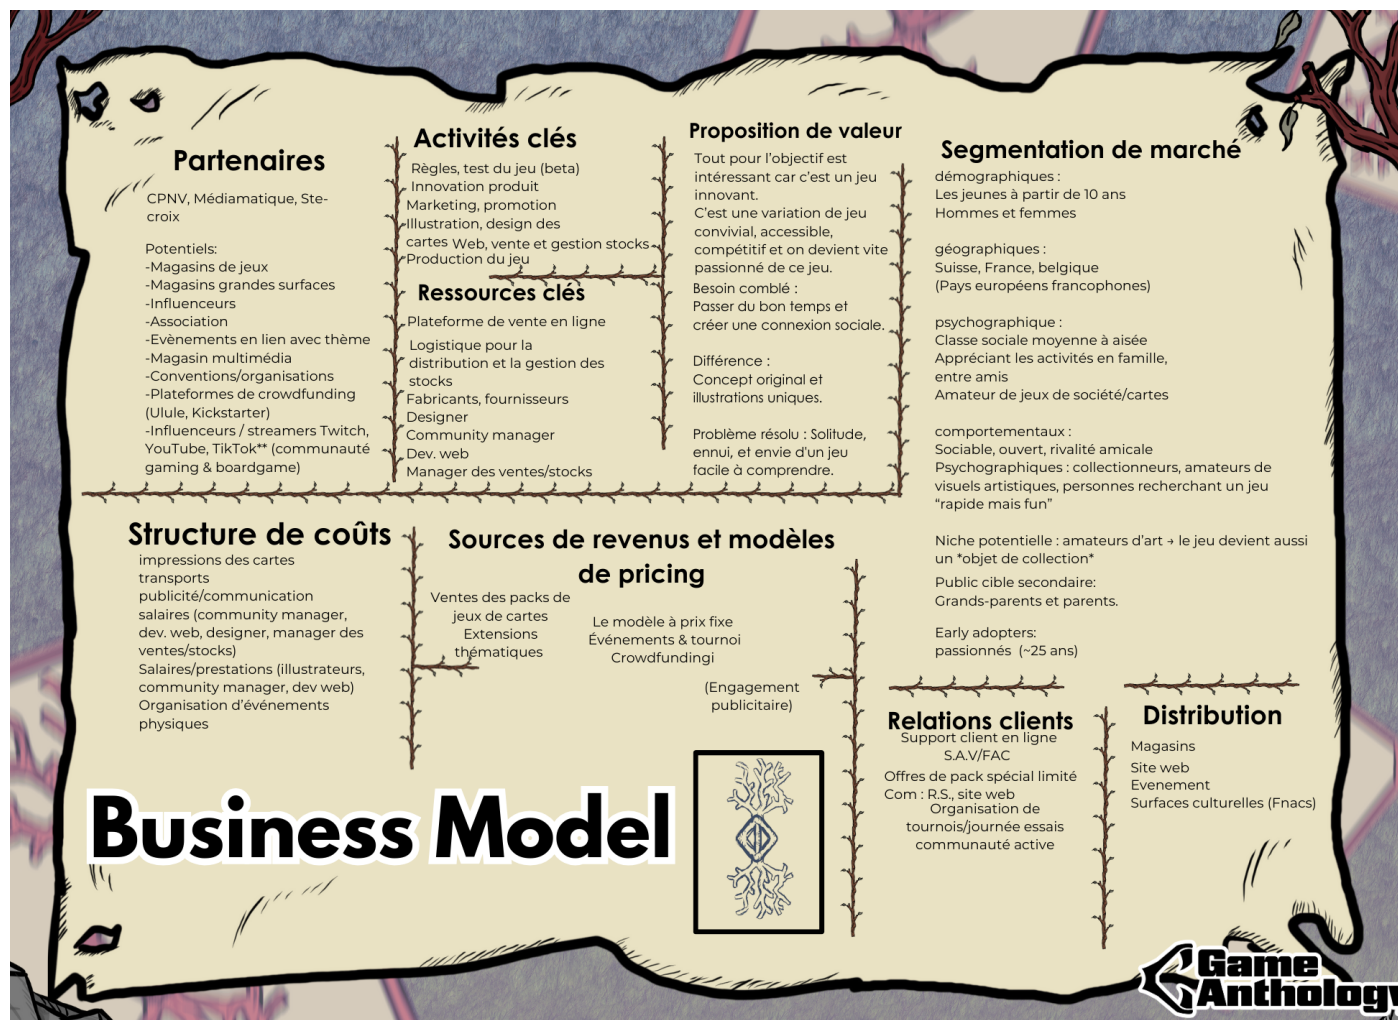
Partenaires

CPNV, Médiamatique, Ste-croix

Potentiels:
-Magasins de jeux
-Magasins grandes surfaces
-Influenceurs
-Association
-Evènements en lien avec thème
-Magasin multimédia
-Conventions/organisations
-Plateformes de crowdfunding (Ulule, Kickstarter)
-Influenceurs / streamers Twitch, YouTube, TikTok** (communauté gaming & boardgame)

Activités clés

Règles, test du jeu (beta)
Innovation produit
Marketing, promotion
Illustration, design des cartes
Web, vente et gestion stocks
Production du jeu

Ressources clés

Plateforme de vente en ligne
Logistique pour la distribution et la gestion des stocks
Fabricants, fournisseurs
Designer
Community manager
Dev. web
Manager des ventes/stocks

Proposition de valeur

Tout pour l'objectif est intéressant car c'est un jeu innovant.
C'est une variation de jeu convivial, accessible, compétitif et on devient vite passionné de ce jeu.
Besoin comblé :
Passer du bon temps et créer une connexion sociale.

Différence :
Concept original et illustrations uniques.

Problème résolu : Solitude, ennui, et envie d'un jeu facile à comprendre.

Segmentation de marché

démographiques :
Les jeunes à partir de 10 ans
Hommes et femmes

géographiques :
Suisse, France, belgique
(Pays européens francophones)

psychographique :
Classe sociale moyenne à aisée
Appréciant les activités en famille, entre amis
Amateur de jeux de société/cartes

comportementaux :
Sociable, ouvert, rivalité amicale
Psychographiques : collectionneurs, amateurs de visuels artistiques, personnes recherchant un jeu “rapide mais fun”

Niche potentielle : amateurs d'art → le jeu devient aussi un *objet de collection*

Public cible secondaire:
Grands-parents et parents.

Early adopters:
passionnés (~25 ans)

Structure de coûts

impressions des cartes
transports
publicité/communication
salaires (community manager, dev. web, designer, manager des ventes/stocks)
Salaires/prestations (illustrateurs, community manager, dev web)
Organisation d'événements physiques

Sources de revenus et modèles de pricing

Ventes des packs de jeux de cartes
Extensions thématiques

Le modèle à prix fixe
Événements & tournoi
Crowdfundingi

(Engagement publicitaire)

Relations clients

Support client en ligne
S.A.V/FAC
Offres de pack spécial limité
Com : R.S., site web
Organisation de tournois/journée essais
communauté active

Distribution

Magasins
Site web
Evenement
Surfaces culturelles (Fnacs)

Business Model

Game Anthology